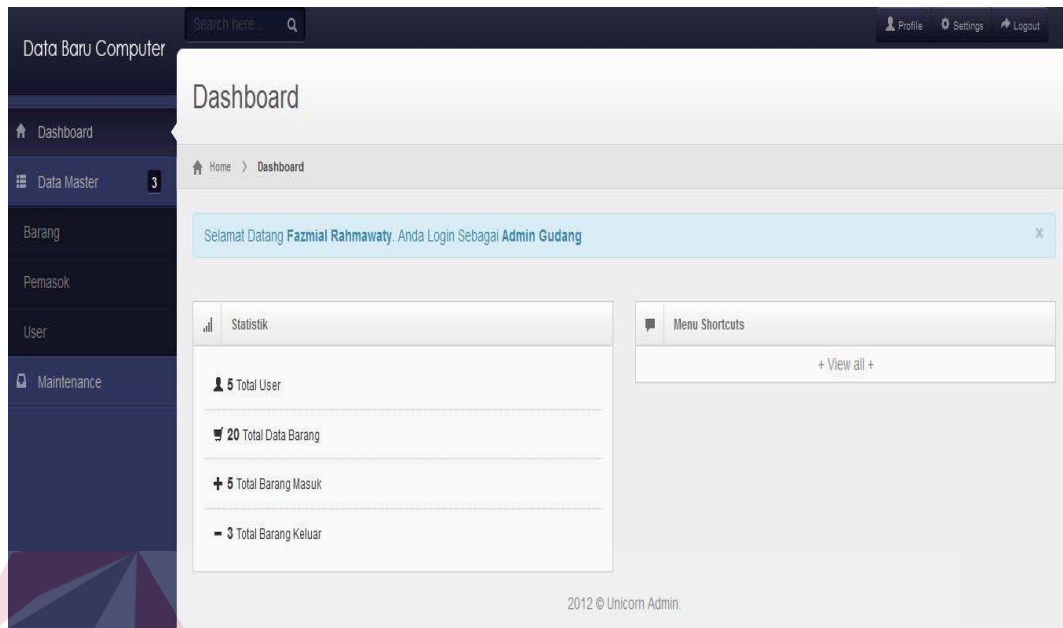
Data Baru Computer

Search here...

Profile Settings Logout

Dashboard

Dashboard

Data Master 3

Barang

Pemasok

User

Maintenance

Home 〉 Dashboard

Selamat Datang Fazmial Rahmawaty. Anda Login Sebagai Admin Gudang

x

Statistik

5 Total User

20 Total Data Barang

+ 5 Total Barang Masuk

− 3 Total Barang Keluar

Menu Shortcuts

+ View all +

2012 © Unicorn Admin.